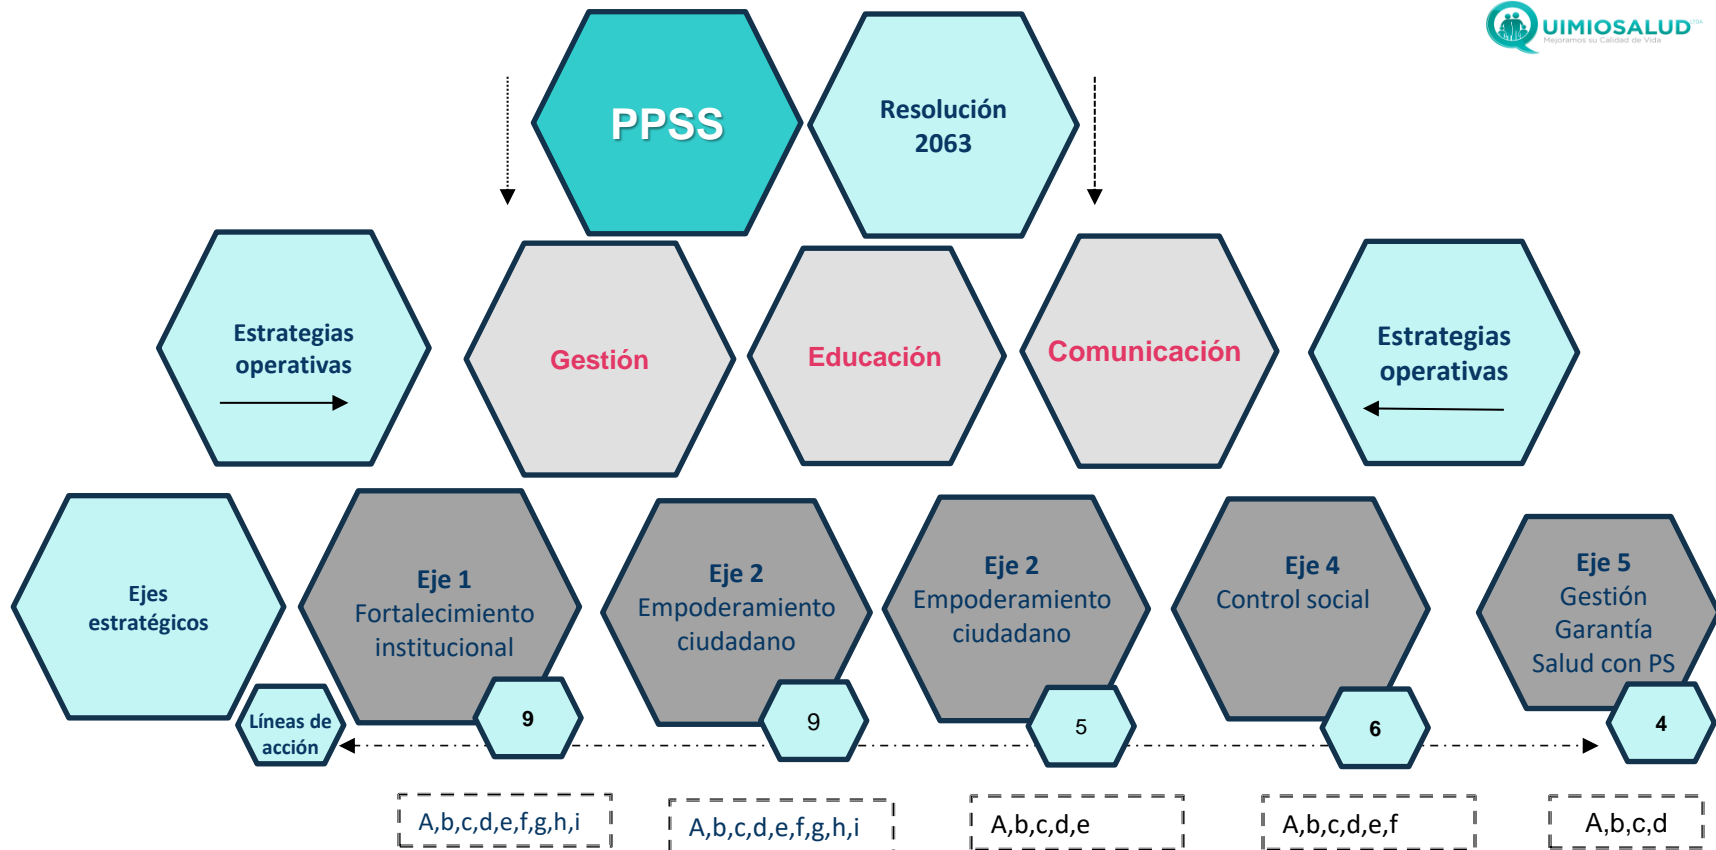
UIMIOSALUD
Mejoramos su Calidad de Vida

PPSS

Resolución 2063

Estrategias operativas

Gestión

Educación

Comunicación

Estrategias operativas

Ejes estratégicos

Eje 1
Fortalecimiento institucional

Eje 2
Empoderamiento ciudadano

Eje 2
Empoderamiento ciudadano

Eje 4
Control social

Eje 5
Gestión Garantía Salud con PS

Líneas de acción

9

9

5

6

4

A,b,c,d,e,f,g,h,i

A,b,c,d,e,f,g,h,i

A,b,c,d,e

A,b,c,d,e,f

A,b,c,d